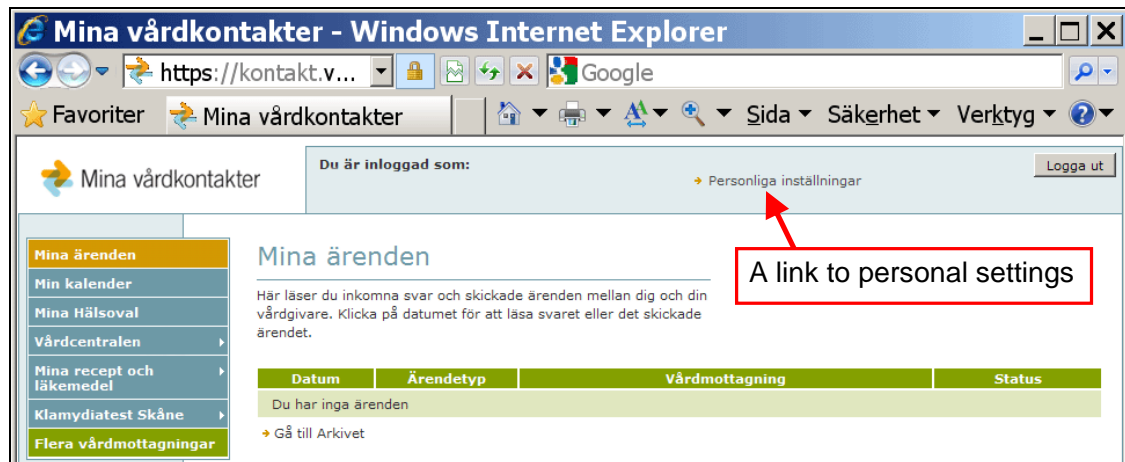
Mina vårdkontakter - Windows Internet Explorer

https://kontakt.v...

Google

Favoriter

Mina vårdkontakter

Sida ▾ Säkerhet ▾ Verktyg ▾

Mina vårdkontakter

Du är inloggad som:

Logga ut

Personliga inställningar

A link to personal settings

Mina ärenden
Min kalender
Mina Hälsoval
Vårdcentralen
Mina recept och läkemedel
Klamydiatest Skåne
Flera vårdmottagningar

Mina ärenden

Här läser du inkomna svar och skickade ärenden mellan dig och din vårdgivare. Klicka på datumet för att läsa svaret eller det skickade ärendet.

| Datum | Ärendetyp | Vårdmottagning | Status |
|---|---|---|---|
| Du har inga ärenden | | | |

Gå till Arkivet